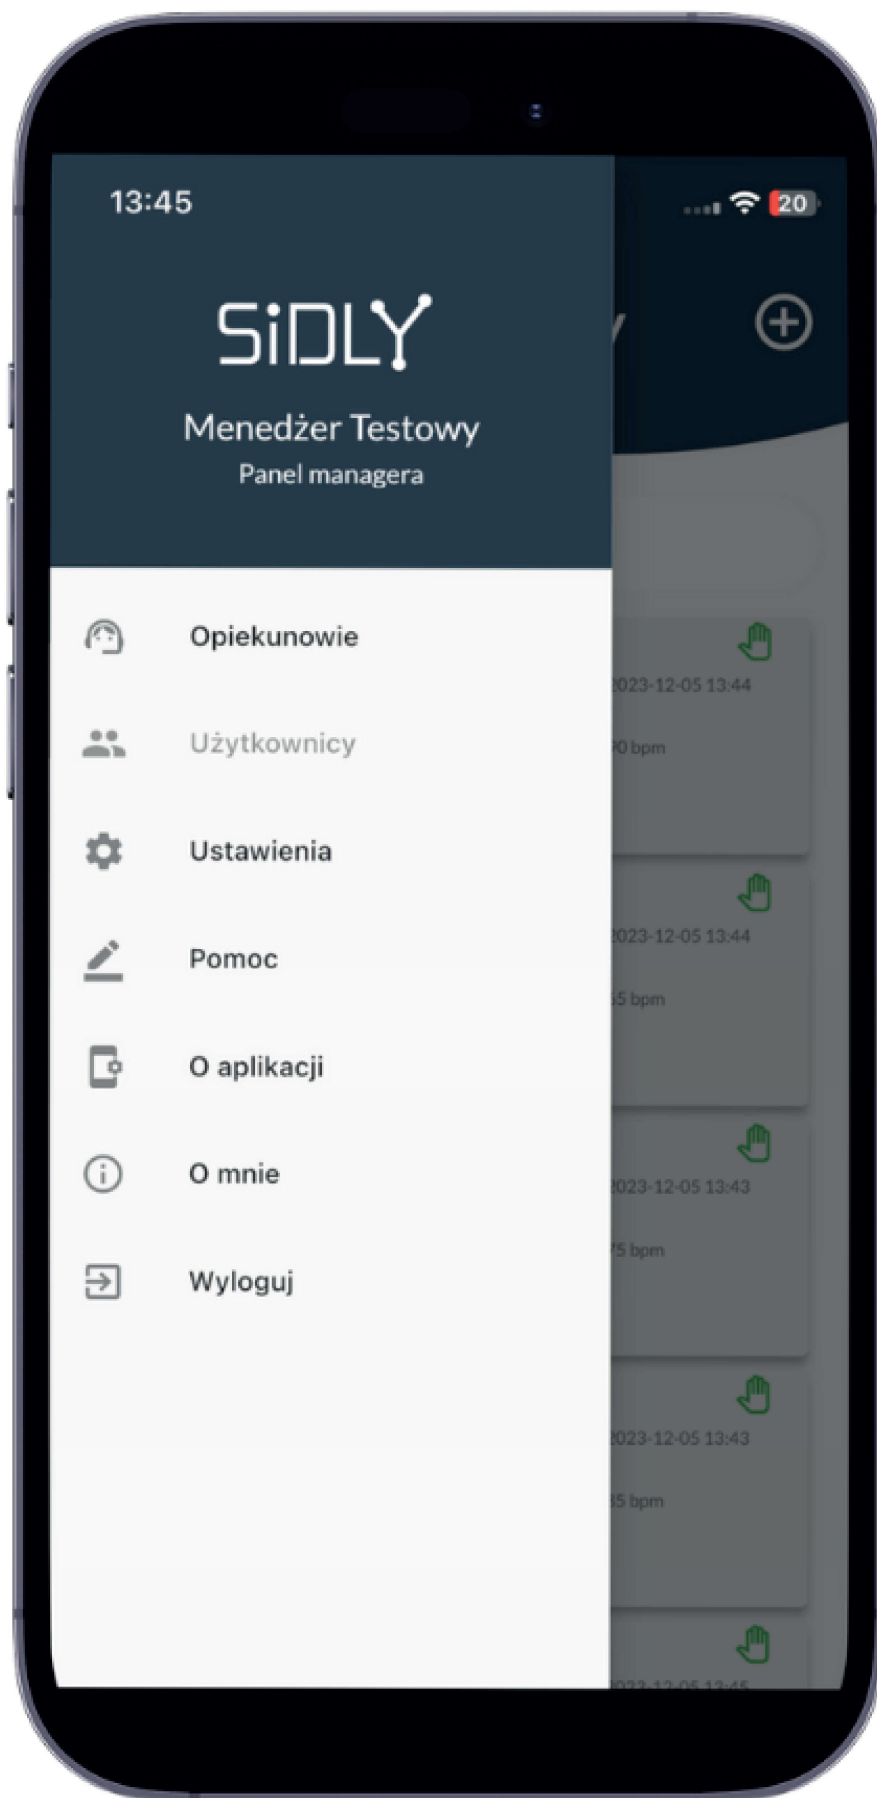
13:45

20

SiDLY

Menedżer Testowy

Panel managera

Opiekunowie

Użytkownicy

Ustawienia

Pomoc

O aplikacji

O mnie

Wyloguj

023-12-05 13:44

0 bpm

023-12-05 13:44

5 bpm

023-12-05 13:43

5 bpm

023-12-05 13:43

5 bpm

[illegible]